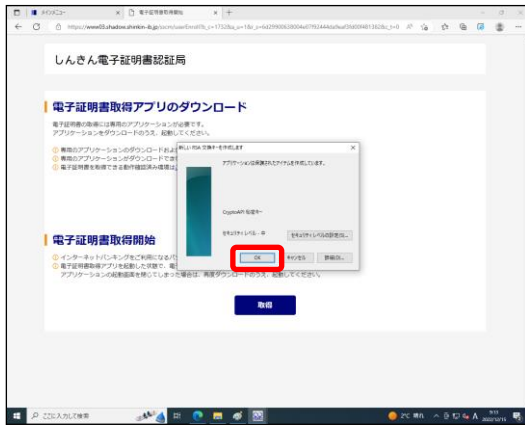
しんきん電子証明書認証局

電子証明書取得アプリのダウンロード

電子証明書の取得には専用のアプリケーションが必要です。
アプリケーションをダウンロードのうえ、起動してください。

① 専用のアプリケーションのダウンロード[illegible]
① 専用のアプリケーションがダウンロードで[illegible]
① 電子証明書を取得できる動作確認済み環境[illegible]

新しい RSA 交換キーを作成します

アプリケーションは保護されたアイテムを作成しています。

CryptoAPI 秘密キー

セキュリティレベル - 中

セキュリティレベルの設定(S)...

OK

キャンセル

詳細(D)...

電子証明書取得開始

① インターネットバンキングをご利用になるパ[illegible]
① 電子証明書取得アプリを起動した状態で、電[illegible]
アプリケーションの起動画面を閉じてしまった場合は、再度ダウンロードのうえ、起動してください。

取得

ここに入力して検索

2°C 晴れ